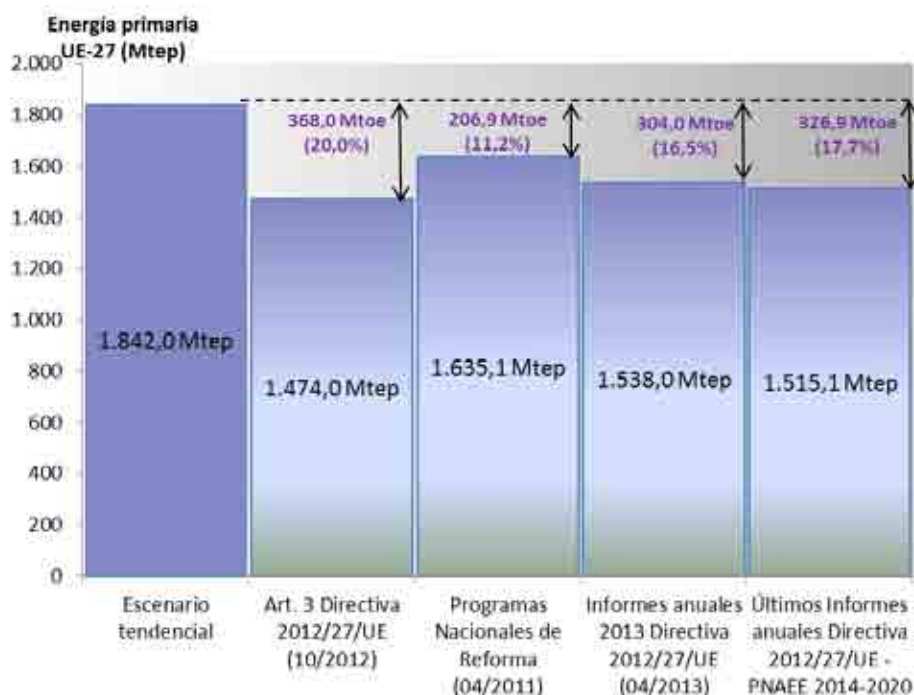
Energía primaria UE-27 (Mtep)

2.000
1.800
1.600
1.400
1.200
1.000
800
600
400
200
0

1.842,0 Mtep
368,0 Mtoe (20,0%)
1.474,0 Mtep
206,9 Mtoe (11,2%)
1.635,1 Mtep
304,0 Mtoe (16,5%)
1.538,0 Mtep
326,9 Mtoe (17,7%)
1.515,1 Mtep

Escenario tendencial
Art. 3 Directiva 2012/27/UE (10/2012)
Programas Nacionales de Reforma (04/2011)
Informes anuales 2013 Directiva 2012/27/UE (04/2013)
Últimos Informes anuales Directiva 2012/27/UE - PNAEE 2014-2020